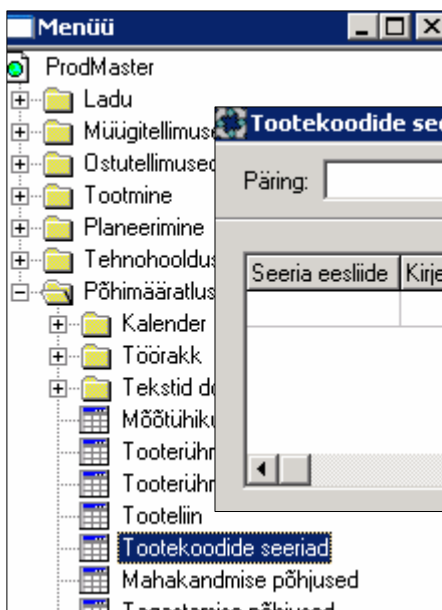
Menüü

ProdMaster
Ladu
Müügitellimuse
Ostutellimused
Tootmine
Planeerimine
Tehnohooldus
Põhimääratlus
Kalender
Töörakk
Tekstid de
Mõõtühiku
Tooterühm
Tooterühm
Tooteliin
Tootekoodide seeriad
Mahakandmise põhjused
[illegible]

Tootekoodide se
Päring:
| Seeria eesliide | Kirje |
|---|---|